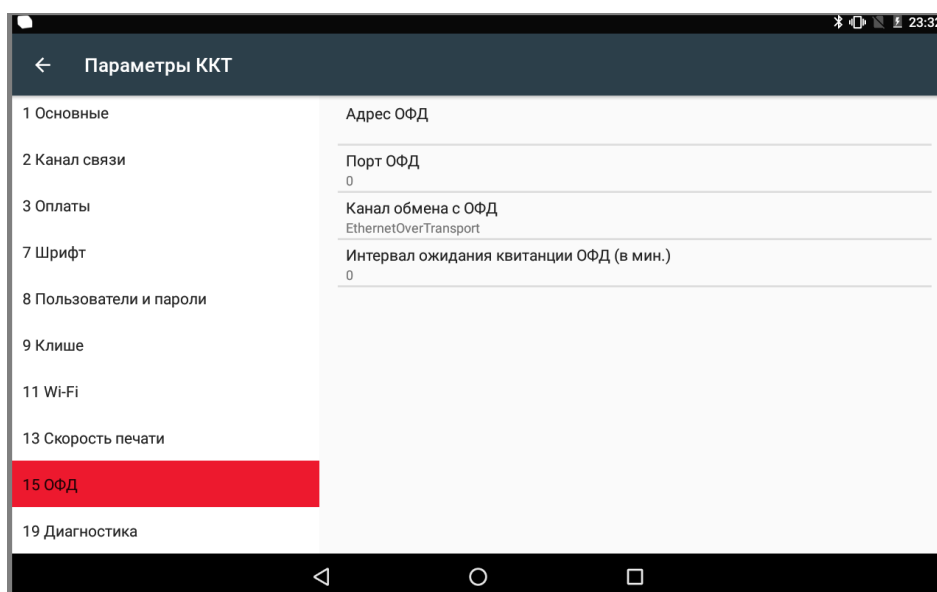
23:32

← Параметры ККТ

1 Основные

2 Канал связи

3 Оплаты

7 Шрифт

8 Пользователи и пароли

9 Клише

11 Wi-Fi

13 Скорость печати

15 ОФД

19 Диагностика

Адрес ОФД

Порт ОФД
0

Канал обмена с ОФД
EthernetOverTransport

Интервал ожидания квитанции ОФД (в мин.)
0